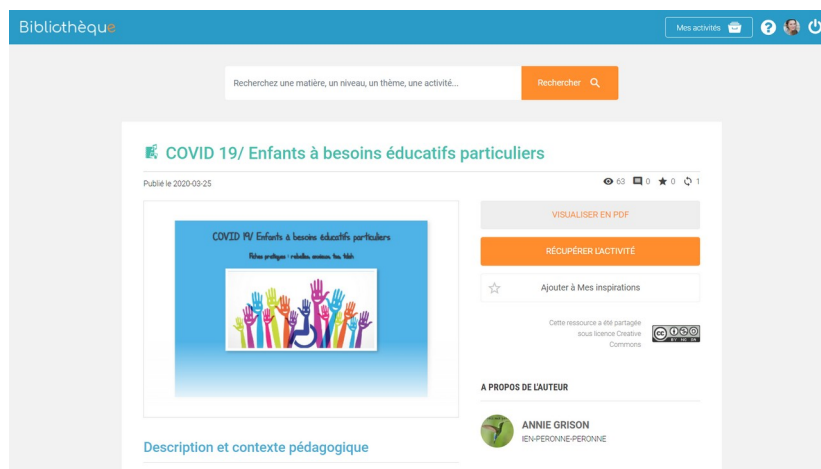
Bibliothèque

Mes activités

Recherchez une matière, un niveau, un thème, une activité...

Rechercher

COVID 19/ Enfants à besoins éducatifs particuliers

Publié le 2020-03-25

63 0 0 1

COVID 19/ Enfants à besoins éducatifs particuliers

Fiches pratiques : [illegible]

VISUALISER EN PDF

RÉCUPÉRER L'ACTIVITÉ

Ajouter à Mes inspirations

Cette ressource a été partagée sous licence Creative Commons

A PROPOS DE L'AUTEUR

ANNIE GRISON
IEN-PERONNE-PERONNE

Description et contexte pédagogique